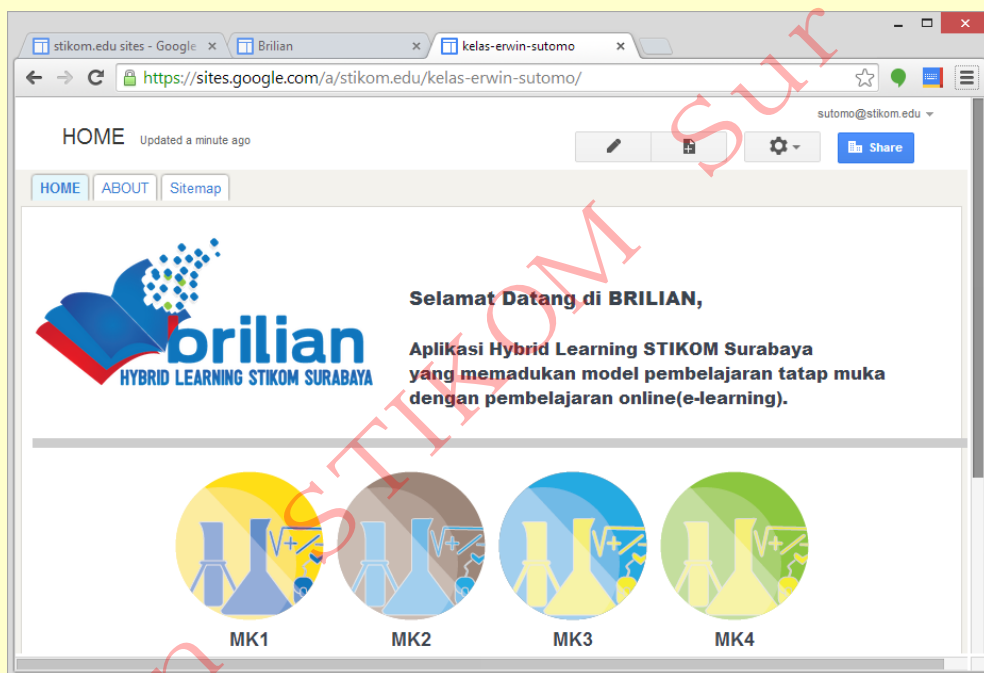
stikom.edu sites - Google
Brilian
kelas-erwin-sutomo

https://sites.google.com/a/stikom.edu/kelas-erwin-sutomo/

sutomo@stikom.edu

HOME Updated a minute ago

Share

HOME ABOUT Sitemap

brilian
HYBRID LEARNING STIKOM SURABAYA

Selamat Datang di BRILIAN,

Aplikasi Hybrid Learning STIKOM Surabaya yang memadukan model pembelajaran tatap muka dengan pembelajaran online(e-learning).

MK1 MK2 MK3 MK4

STIKOM Sur